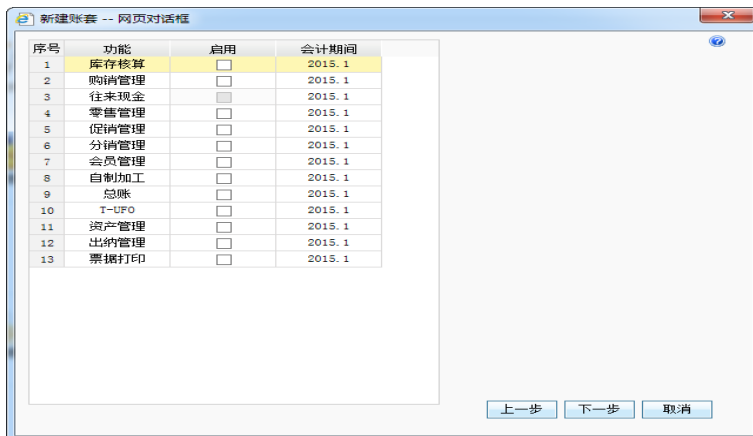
新建账套 -- 网页对话框

| 序号 | 功能 | 启用 | 会计期间 |
|---|---|---|---|
| 1 | 库存核算 | | 2015.1 |
| 2 | 购销管理 | | 2015.1 |
| 3 | 往来现金 | | 2015.1 |
| 4 | 零售管理 | | 2015.1 |
| 5 | 促销管理 | | 2015.1 |
| 6 | 分销管理 | | 2015.1 |
| 7 | 会员管理 | | 2015.1 |
| 8 | 自制加工 | | 2015.1 |
| 9 | 总账 | | 2015.1 |
| 10 | T-UFO | | 2015.1 |
| 11 | 资产管理 | | 2015.1 |
| 12 | 出纳管理 | | 2015.1 |
| 13 | 票据打印 | | 2015.1 |

上一步 下一步 取消